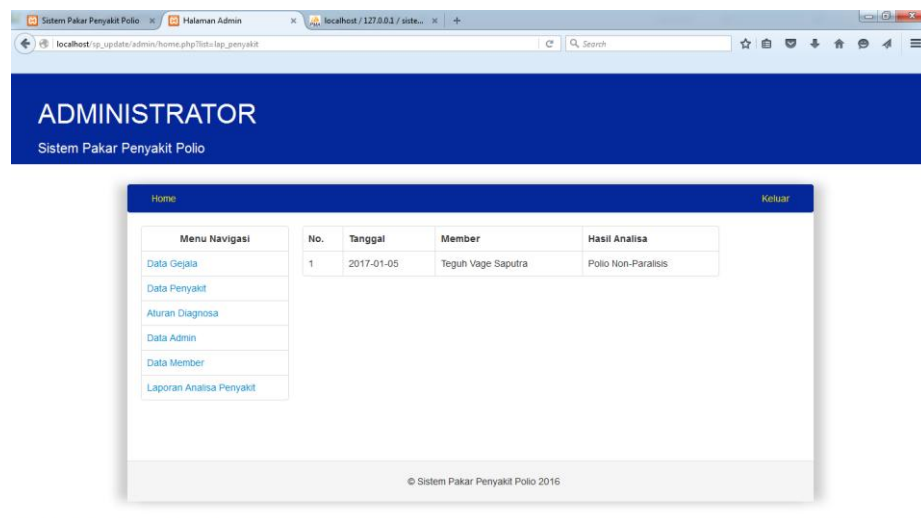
Sistem Pakar Penyakit Polio × Halaman Admin × localhost / 127.0.0.1 / siste... × +

localhost/sp_update/admin/home.php?list=lap_penyakit

Search

ADMINISTRATOR

Sistem Pakar Penyakit Polio

Home

Keluar

Menu Navigasi

Data Gejala

Data Penyakit

Aturan Diagnosa

Data Admin

Data Member

Laporan Analisa Penyakit

| No. | Tanggal | Member | Hasil Analisa |
|---|---|---|---|
| 1 | 2017-01-05 | Teguh Vage Saputra | Polio Non-Paralisis |

© Sistem Pakar Penyakit Polio 2016